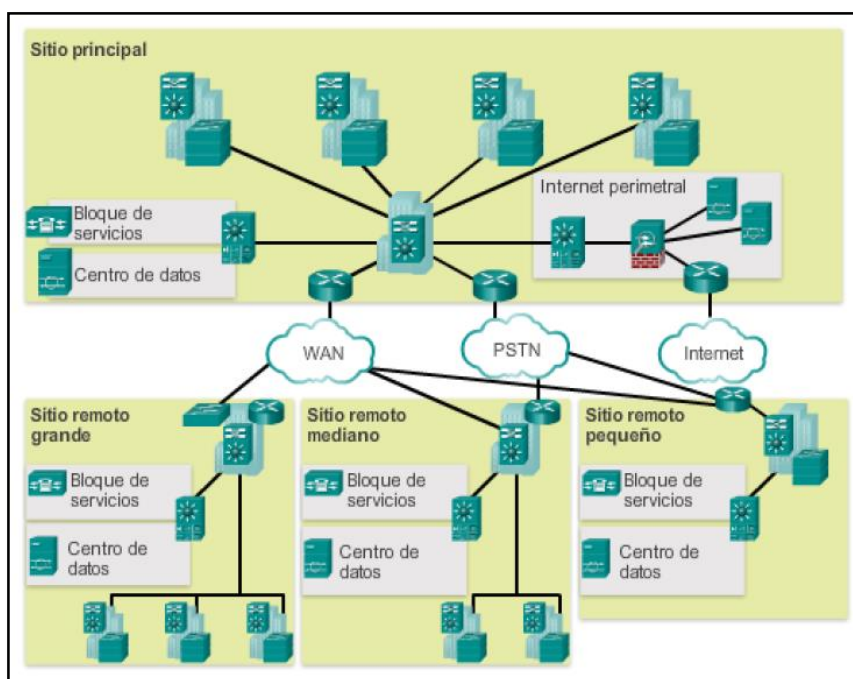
Sitio principal

Internet perimetral

Bloque de servicios

Centro de datos

WAN

PSTN

Internet

Sitio remoto grande

Bloque de servicios

Centro de datos

Sitio remoto mediano

Bloque de servicios

Centro de datos

Sitio remoto pequeño

Bloque de servicios

Centro de datos